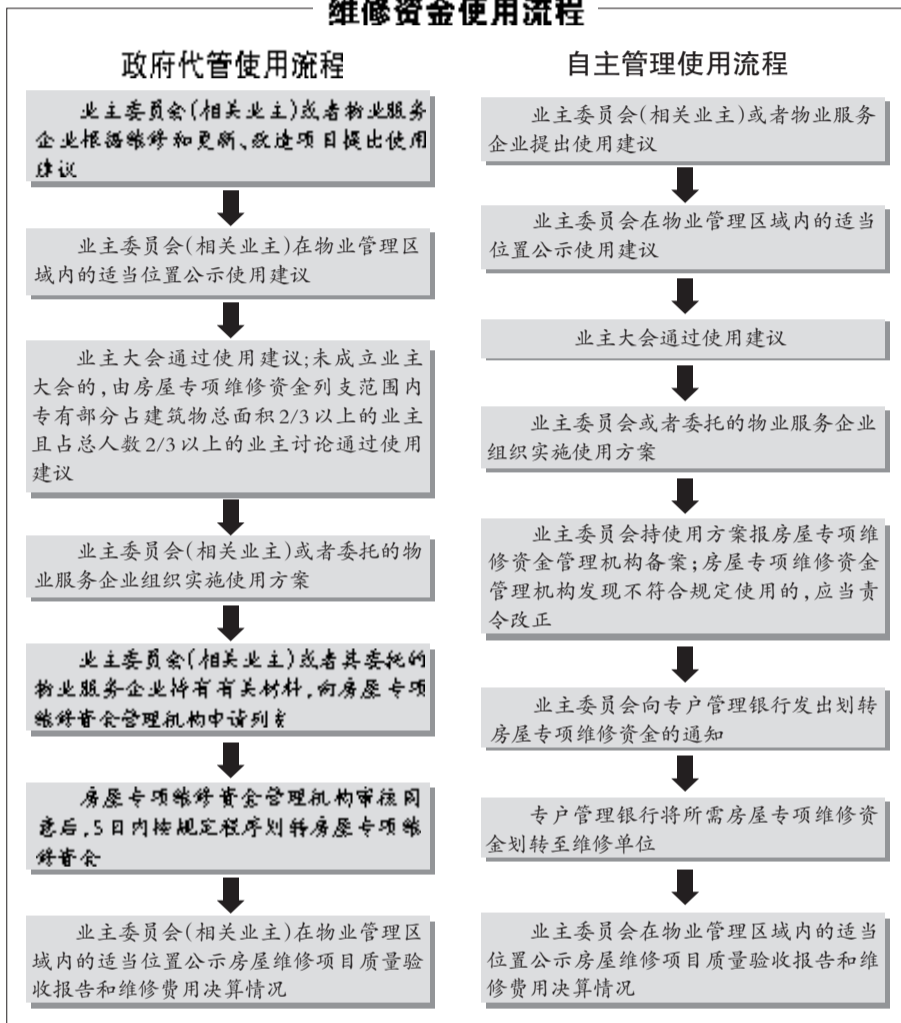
维修资金使用流程

政府代管使用流程

业主委员会(相关业主)或者物业服务企业根据维修和更新、改造项目提出使用建议

业主委员会(相关业主)在物业管理区域内的适当位置公示使用建议

业主大会通过使用建议;未成立业主大会的,由房屋专项维修资金列支范围内专有部分占建筑物总面积2/3以上的业主且占总人数2/3以上的业主讨论通过使用建议

业主委员会(相关业主)或者委托的物业服务企业组织实施使用方案

业主委员会(相关业主)或者其委托的物业服务企业持有关材料,向房屋专项维修资金管理机构申请列支

房屋专项维修资金管理机构审核同意后,5日内按规定程序划转房屋专项维修资金

业主委员会(相关业主)在物业管理区域内的适当位置公示房屋维修项目质量验收报告和维修费用决算情况

自主管理使用流程

业主委员会(相关业主)或者物业服务企业提出使用建议

业主委员会在物业管理区域内的适当位置公示使用建议

业主大会通过使用建议

业主委员会或者委托的物业服务企业组织实施使用方案

业主委员会持使用方案报房屋专项维修资金管理机构备案;房屋专项维修资金管理机构发现不符合规定使用的,应当责令改正

业主委员会向专户管理银行发出划转房屋专项维修资金的通知

专户管理银行将所需房屋专项维修资金划转至维修单位

业主委员会在物业管理区域内的适当位置公示房屋维修项目质量验收报告和维修费用决算情况